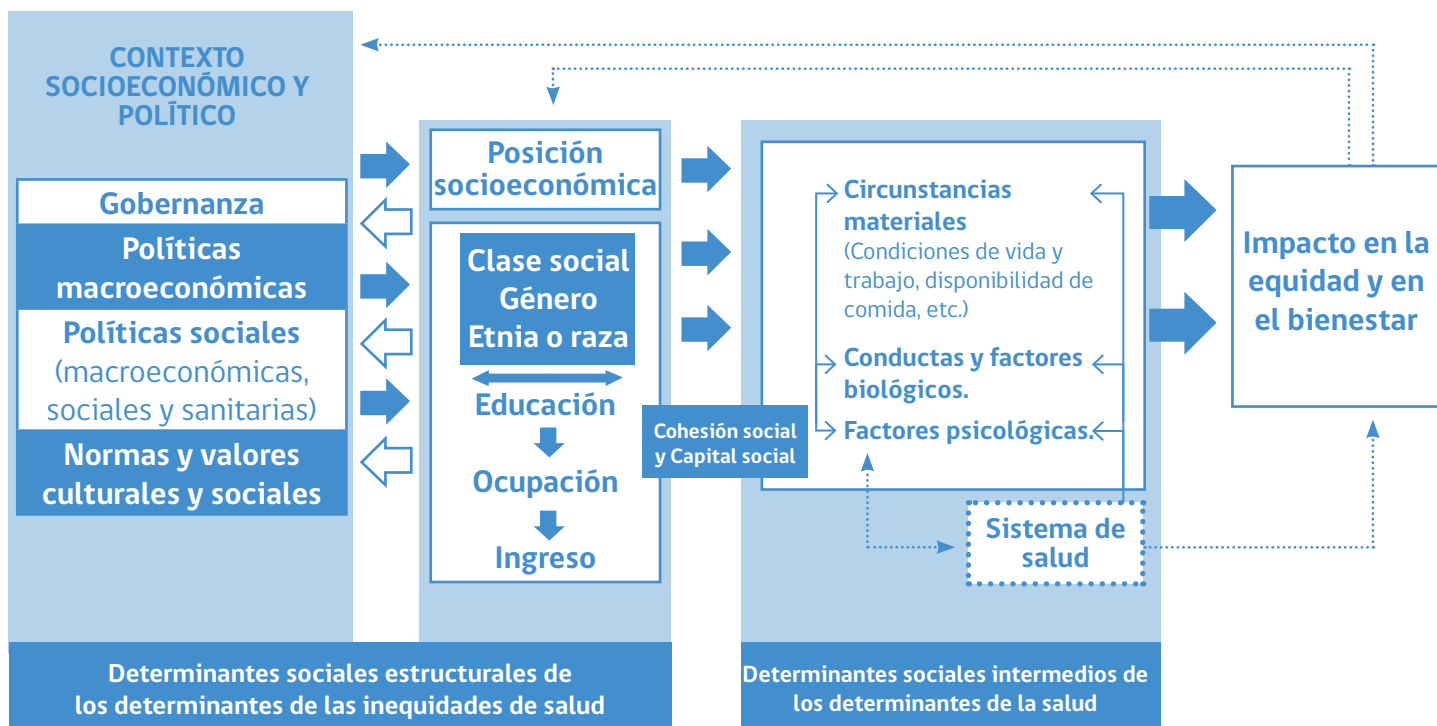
CONTEXTO SOCIOECONÓMICO Y POLÍTICO

Gobernanza

Políticas macroeconómicas

Políticas sociales (macroeconómicas, sociales y sanitarias)

Normas y valores culturales y sociales

Posición socioeconómica

Clase social
Género
Etnia o raza

Educación

Ocupación

Ingreso

Cohesión social y Capital social

Circunstancias materiales (Condiciones de vida y trabajo, disponibilidad de comida, etc.)

Conductas y factores biológicos.

Factores psicológicas.

Sistema de salud

Impacto en la equidad y en el bienestar

Determinantes sociales estructurales de los determinantes de las inequidades de salud

Determinantes sociales intermedios de los determinantes de la salud